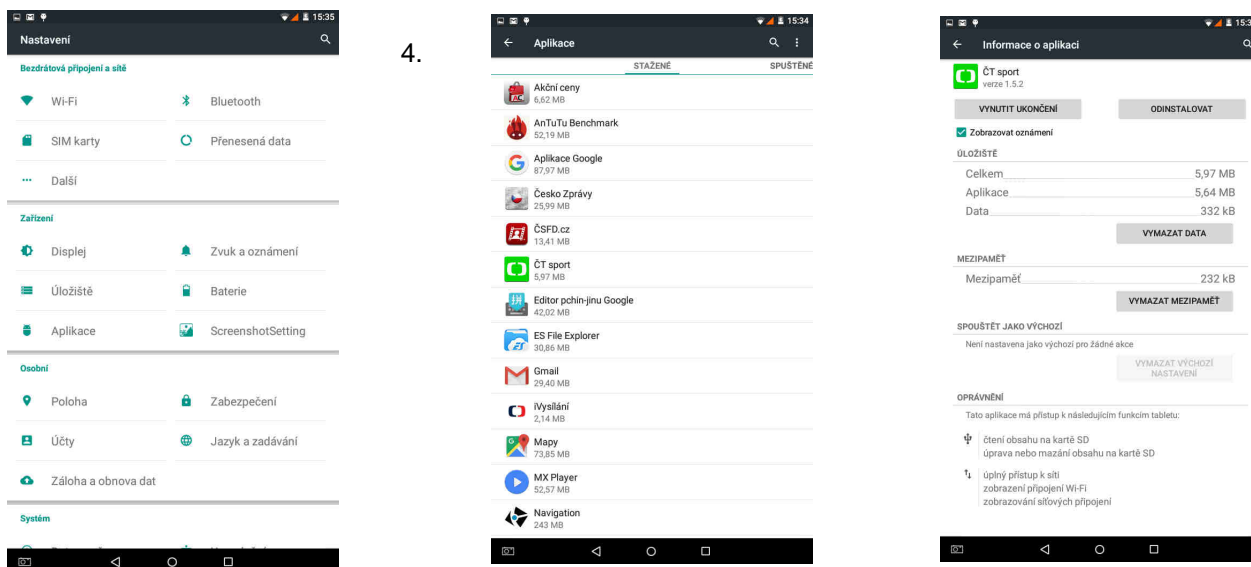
15:35
Nastavení

Bezdrátová připojení a sítě
Wi-Fi
Bluetooth
SIM karty
Přenesená data
Další

Zařízení
Displej
Zvuk a oznámení
Úložiště
Baterie
Aplikace
ScreenshotSetting

Osobní
Poloha
Zabezpečení
Účty
Jazyk a zadávání
Záloha a obnova dat

Systém

4.

15:34
Aplikace
STAŽENÉ
SPUŠTĚNÉ
Akční ceny
6,62 MB
AnTuTu Benchmark
52,19 MB
Aplikace Google
87,97 MB
Česko Zprávy
25,99 MB
ČSFD.cz
13,41 MB
ČT sport
5,97 MB
Editor pchin-jinu Google
42,02 MB
ES File Explorer
30,86 MB
Gmail
29,40 MB
iVysílání
2,14 MB
Mapy
73,85 MB
MX Player
52,57 MB
Navigation
243 MB

15:35
Informace o aplikaci
ČT sport
verze 1.5.2
VYNUTIT UKONČENÍ
ODINSTALOVAT
Zobrazovat oznámení

ÚLOŽIŠTĚ
| | |
|---|---|
| Celkem | 5,97 MB |
| Aplikace | 5,64 MB |
| Data | 332 kB |

VYMAZAT DATA

MEZIPAMĚŤ
| | |
|---|---|
| Mezipaměť | 232 kB |

VYMAZAT MEZIPAMĚŤ

SPOUŠTĚT JAKO VÝCHOZÍ
Není nastavena jako výchozí pro žádné akce
VYMAZAT VÝCHOZÍ NASTAVENÍ

OPRÁVNĚNÍ
Tato aplikace má přístup k následujícím funkcím tabletu:
čtení obsahu na kartě SD
úprava nebo mazání obsahu na kartě SD
úplný přístup k síti
zobrazení připojení Wi-Fi
zobrazování síťových připojení